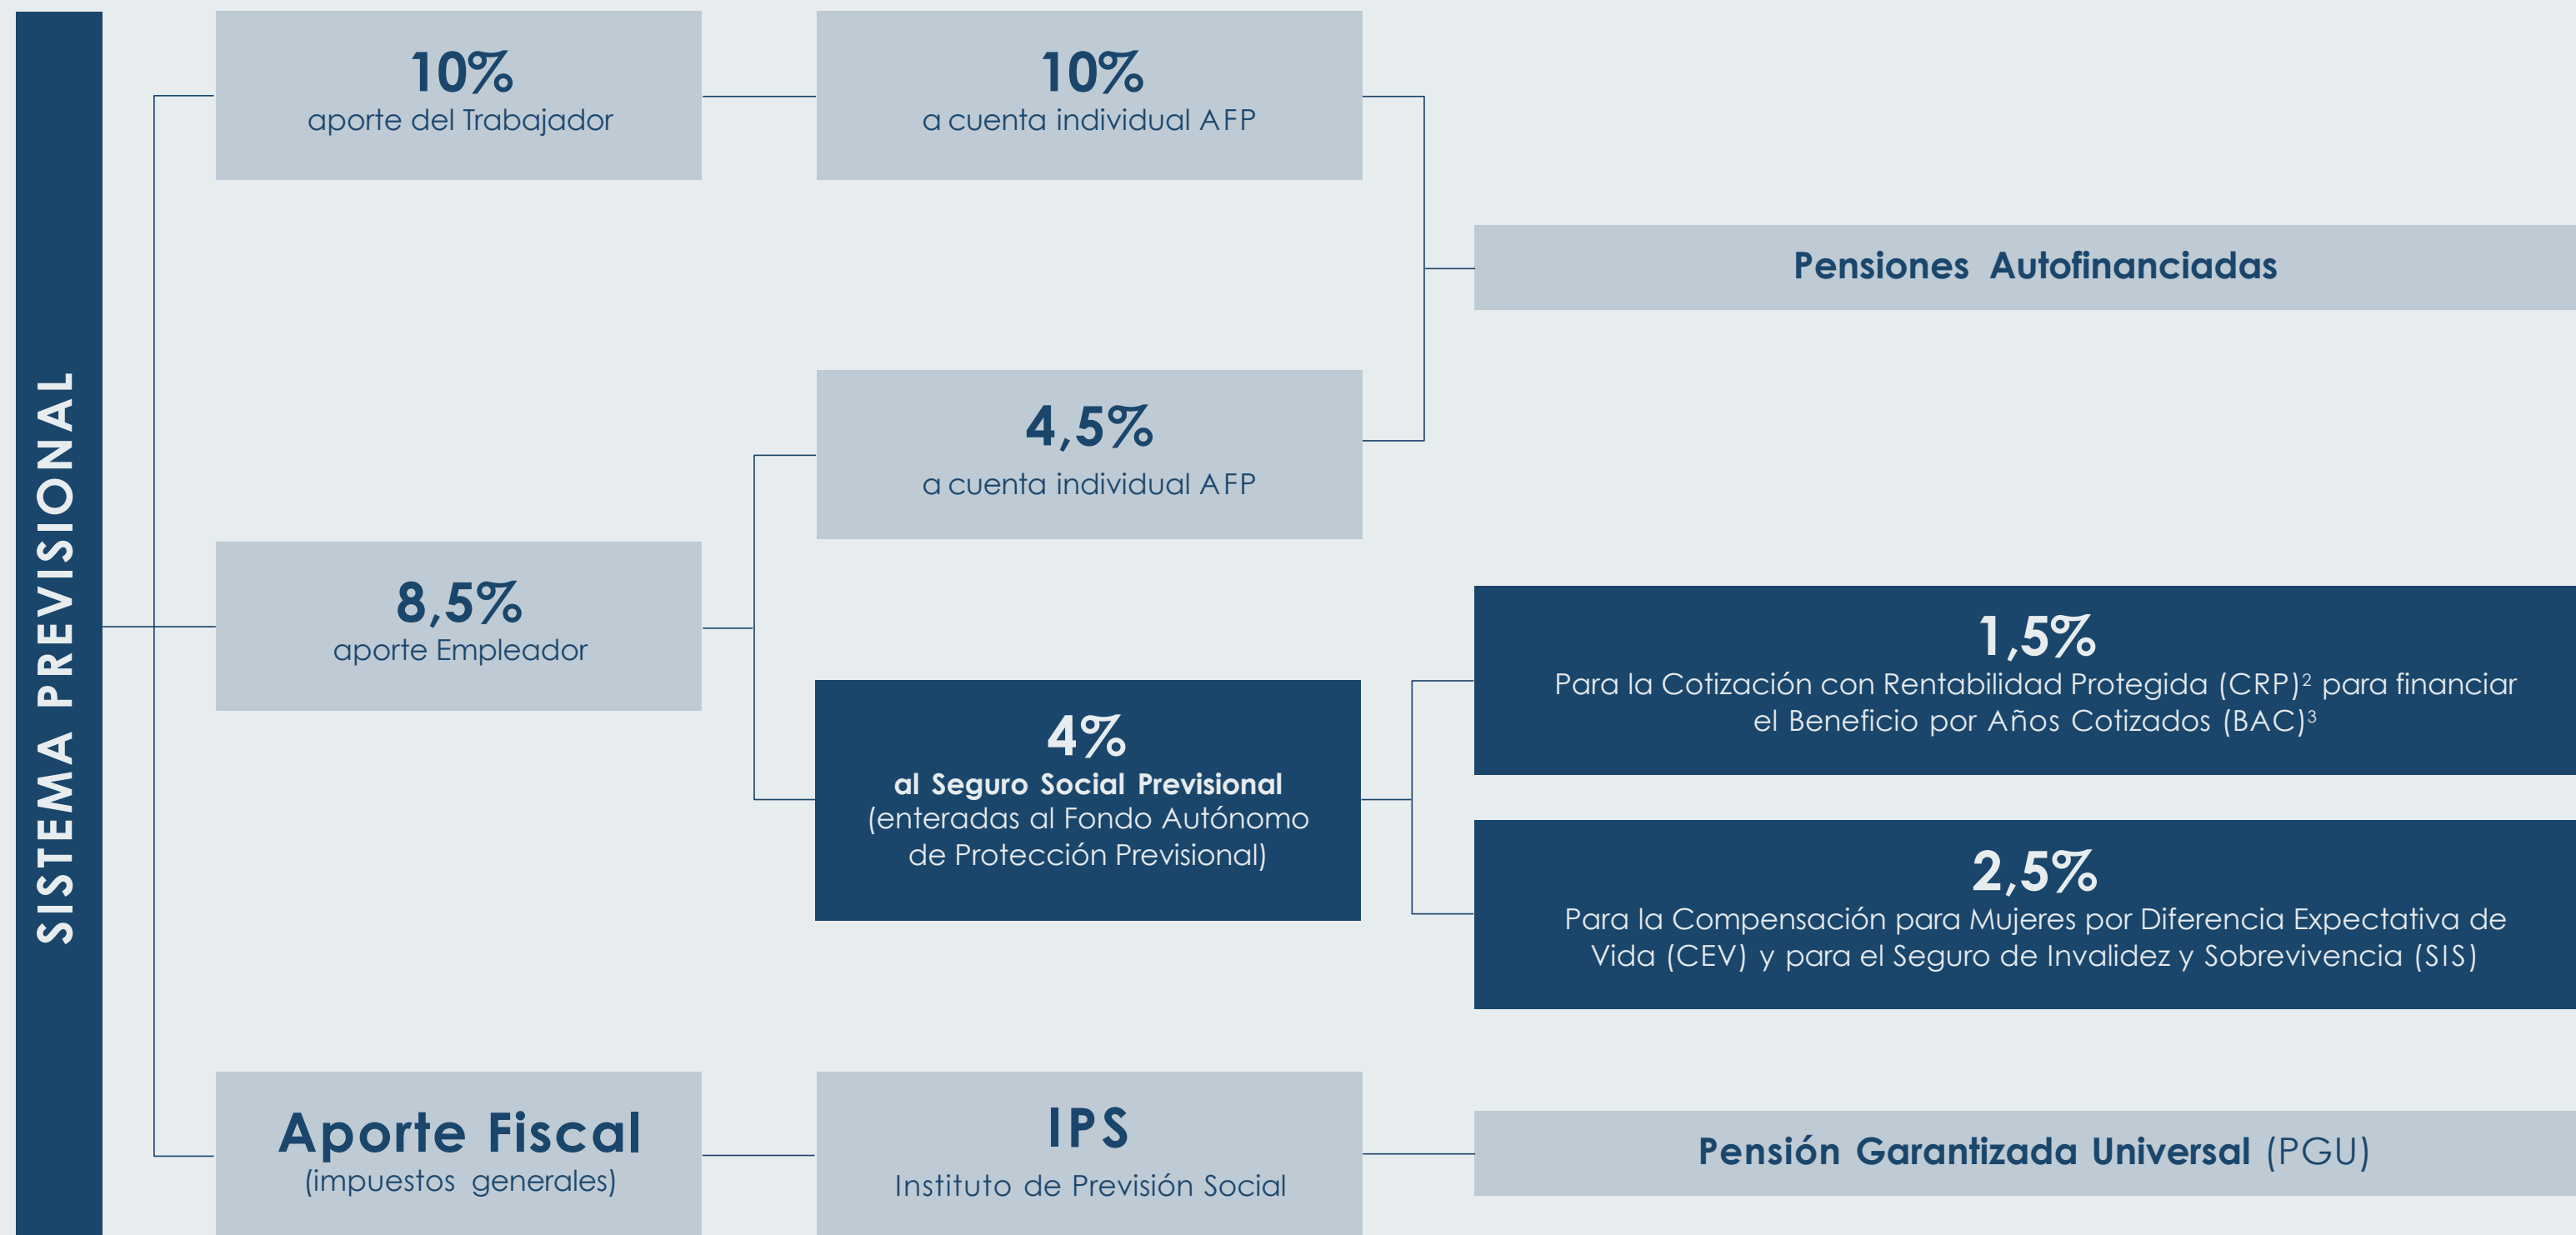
SISTEMA PREVISIONAL

10%
aporte del Trabajador

10%
a cuenta individual AFP

Pensiones Autofinanciadas

4,5%
a cuenta individual AFP

8,5%
aporte Empleador

4%
al Seguro Social Previsional
(enteradas al Fondo Autónomo de Protección Previsional)

1,5%
Para la Cotización con Rentabilidad Protegida (CRP)$^2$ para financiar el Beneficio por Años Cotizados (BAC)$^3$

2,5%
Para la Compensación para Mujeres por Diferencia Expectativa de Vida (CEV) y para el Seguro de Invalidez y Sobrevivencia (SIS)

Aporte Fiscal
(impuestos generales)

IPS
Instituto de Previsión Social

Pensión Garantizada Universal (PGU)